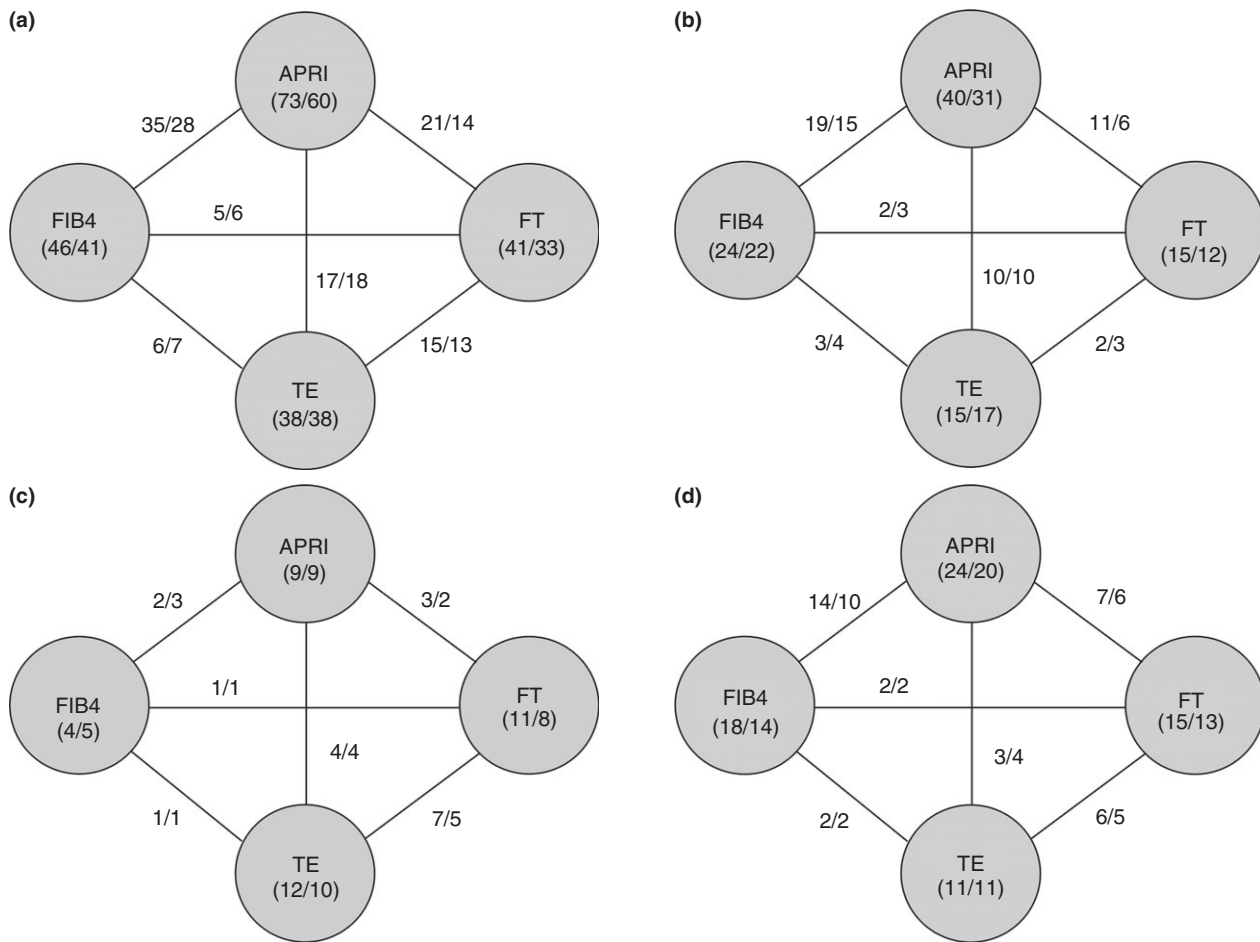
(a)

APRI
(73/60)

35/28

21/14

FIB4
(46/41)

5/6

FT
(41/33)

17/18

6/7

15/13

TE
(38/38)

(b)

APRI
(40/31)

19/15

11/6

FIB4
(24/22)

2/3

FT
(15/12)

10/10

3/4

2/3

TE
(15/17)

(c)

APRI
(9/9)

2/3

3/2

FIB4
(4/5)

1/1

FT
(11/8)

4/4

1/1

7/5

TE
(12/10)

(d)

APRI
(24/20)

14/10

7/6

FIB4
(18/14)

2/2

FT
(15/13)

3/4

2/2

6/5

TE
(11/11)